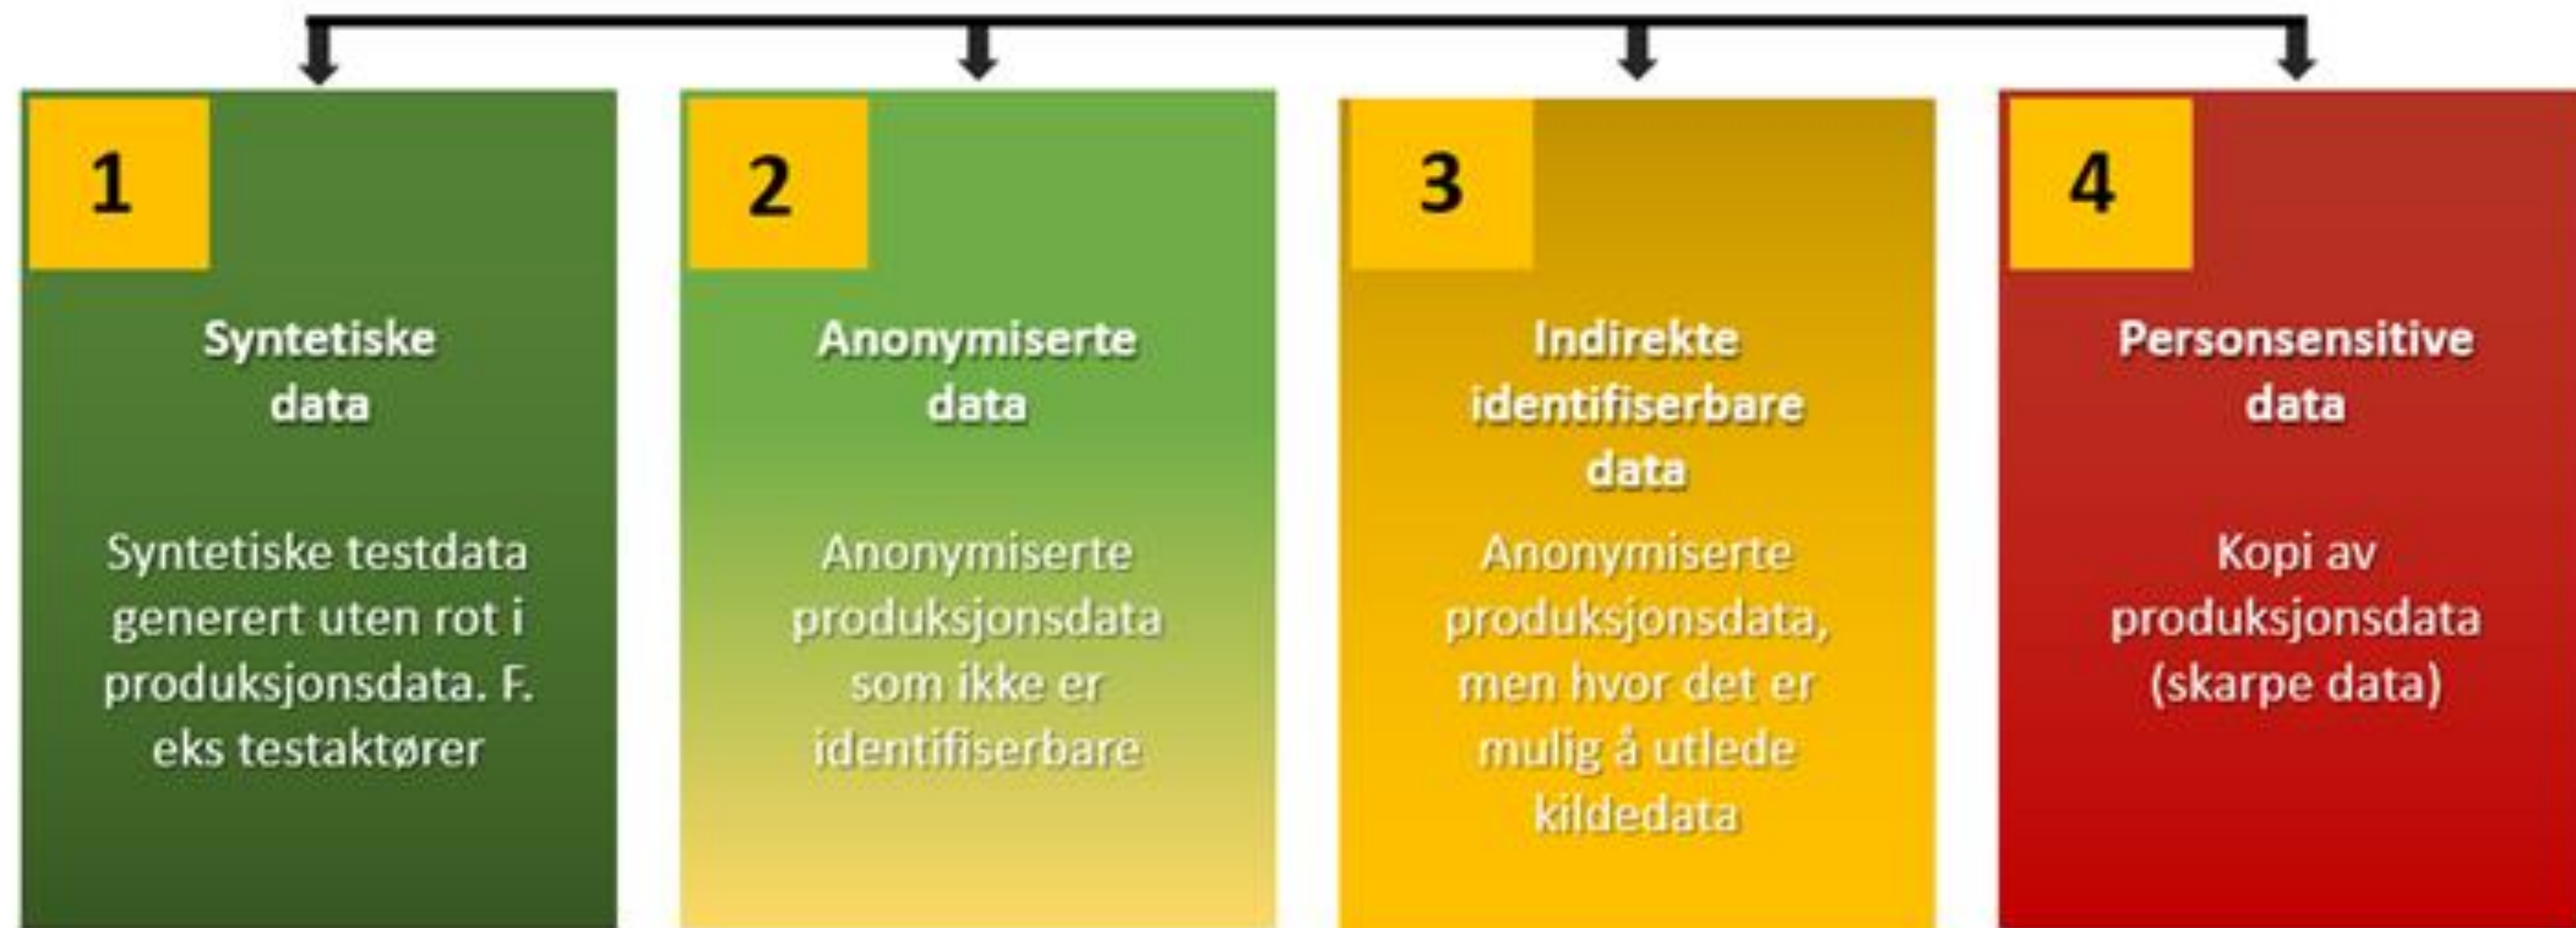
1

Syntetiske data

Syntetiske testdata generert uten rot i produksjonsdata. F. eks testaktører

2

Anonymiserte data

Anonymiserte produksjonsdata som ikke er identifiserbare

3

Indirekte identifiserbare data

Anonymiserte produksjonsdata, men hvor det er mulig å utlede kildedata

4

Personsensitive data

Kopi av produksjonsdata (skarpe data)